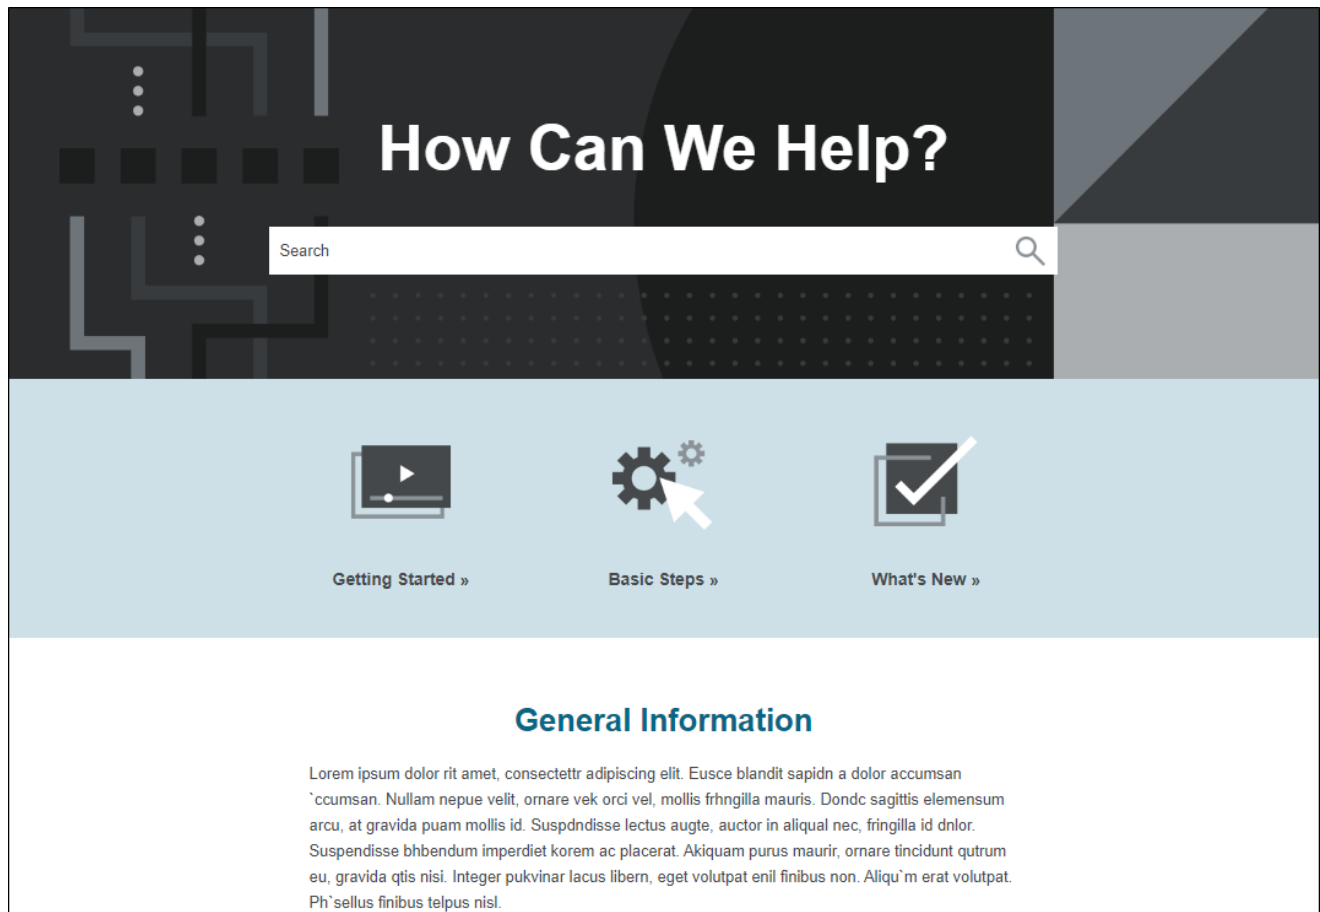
How Can We Help?

Search

Getting Started »

Basic Steps »

What's New »

General Information

Lorem ipsum dolor rit amet, consectettr adipiscing elit. Eusce blandit sapidn a dolor accumsan `ccumsan. Nullam nepue velit, ornare vek orci vel, mollis frhngilla mauris. Dondc sagittis elemensum arcu, at gravida puam mollis id. Suspdndisse lectus augte, auctor in aliqual nec, fringilla id dnlor. Suspendisse bhbendum imperdiet korem ac placerat. Akiquam purus maurir, ornare tincidunt qutrum eu, gravida qtis nisi. Integer pukvinar lacus libern, eget volutpat enil finibus non. Aliqu`m erat volutpat. Ph`sellus finibus telpus nisl.